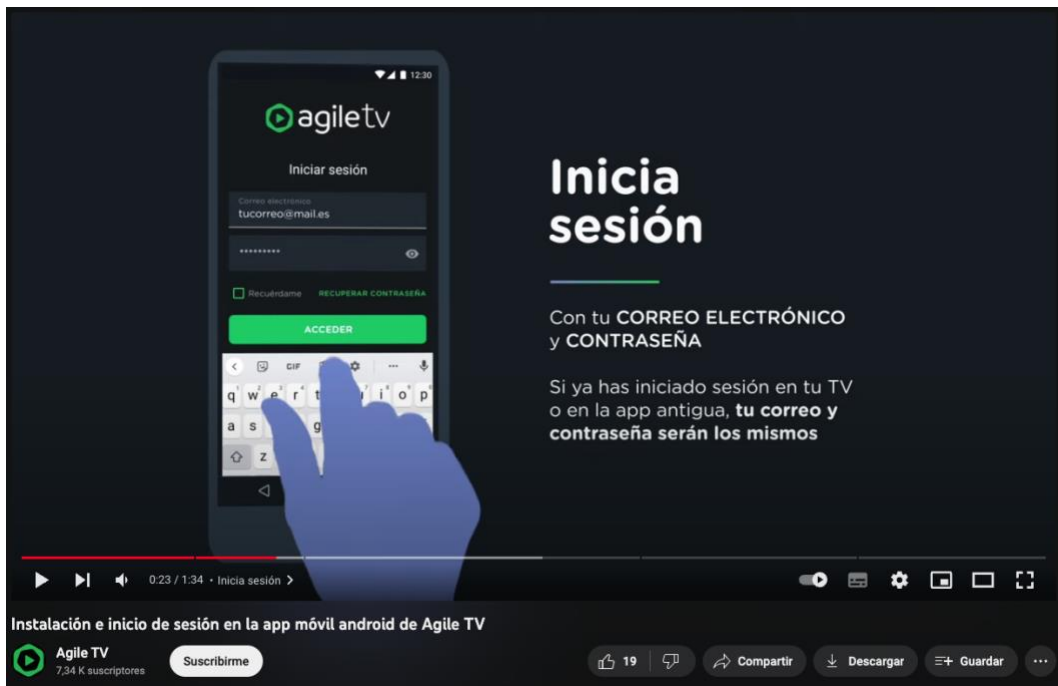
12:30

agiletv

Iniciar sesión

Correo electrónico
tucorreo@mail.es

••••••••••

Recuérdame RECUPERAR CONTRASEÑA

ACCEDER

CIF

q w e r t i o p
a s g
z

Inicia sesión

Con tu CORREO ELECTRÓNICO y CONTRASEÑA

Si ya has iniciado sesión en tu TV o en la app antigua, tu correo y contraseña serán los mismos

0:23 / 1:34 • Inicia sesión >

Instalación e inicio de sesión en la app móvil android de Agile TV

Agile TV
7,34 K suscriptores

Suscribirme

19

Compartir

Descargar

Guardar

...